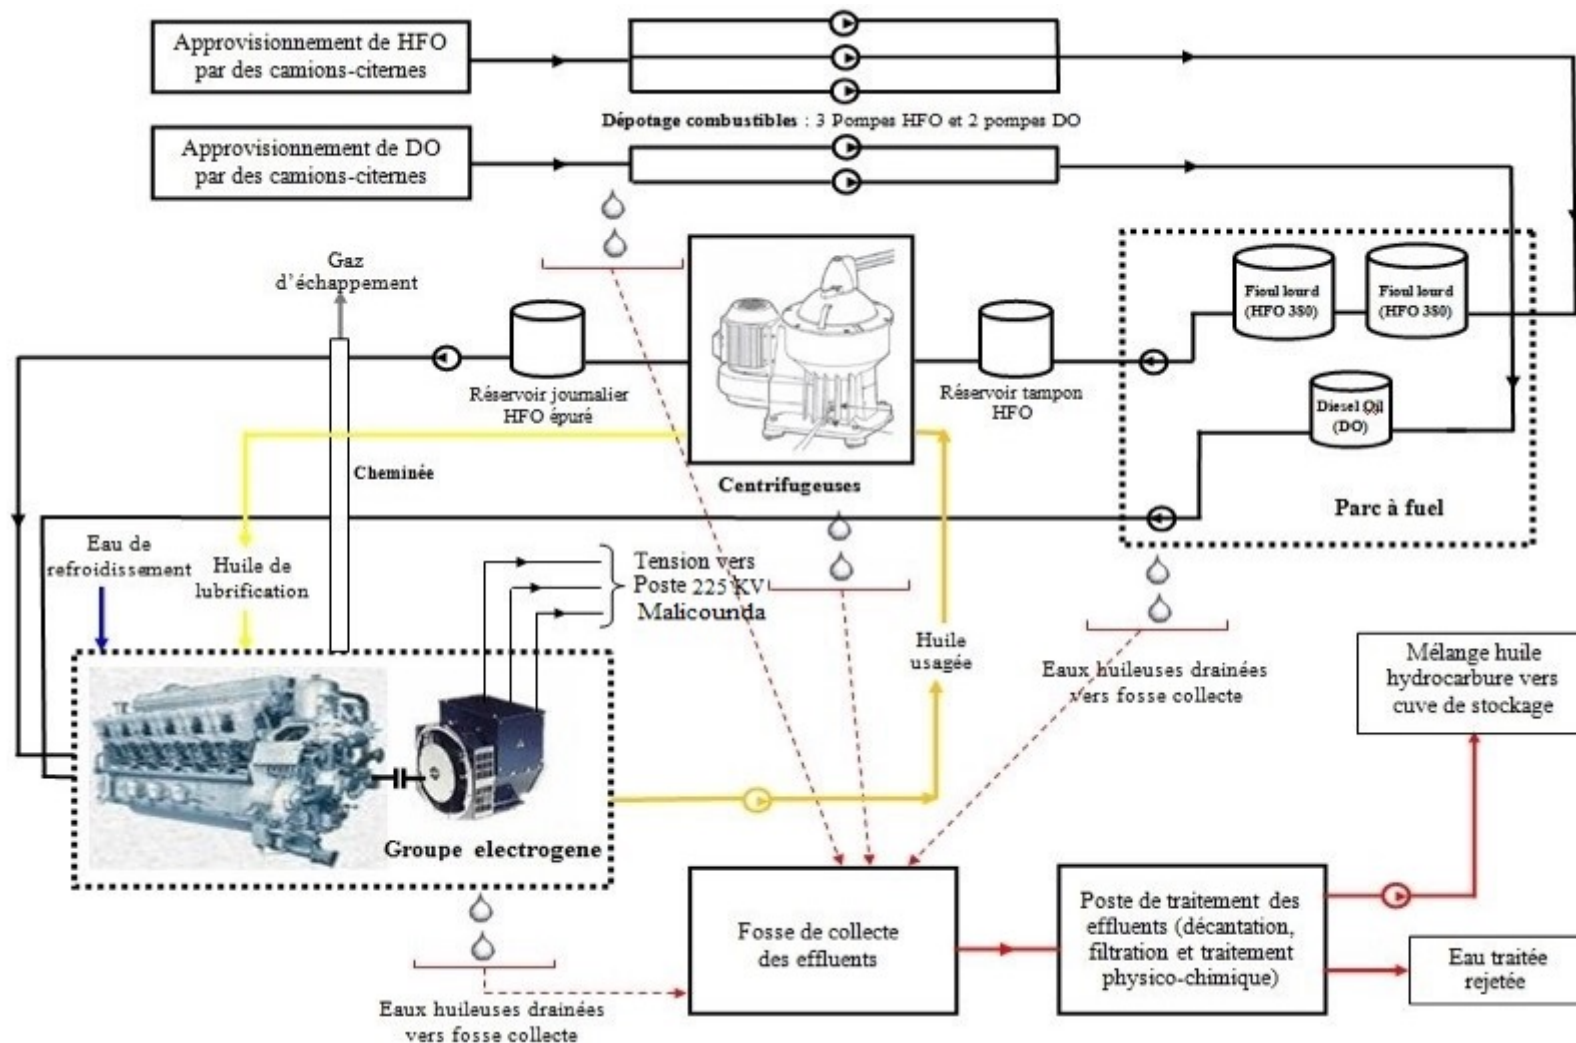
Approvisionnement de HFO par des camions-citernes

Dépotage combustibles : 3 Pompes HFO et 2 pompes DO

Approvisionnement de DO par des camions-citernes

Gaz d'échappement

Réservoir journalier HFO épuré

Centrifugeuses

Réservoir tampon HFO

Fioul lourd (HFO 380)

Fioul lourd (HFO 380)

Diesel Oil (DO)

Parc à fuel

Cheminée

Eau de refroidissement

Huile de lubrification

Tension vers Poste 225 KV Malicounda

Huile usagée

Eaux huileuses drainées vers fosse collecte

Mélange huile hydrocarbure vers cuve de stockage

Groupe electrogene

Fosse de collecte des effluents

Poste de traitement des effluents (décantation, filtration et traitement physico-chimique)

Eau traitée rejetée

Eaux huileuses drainées vers fosse collecte